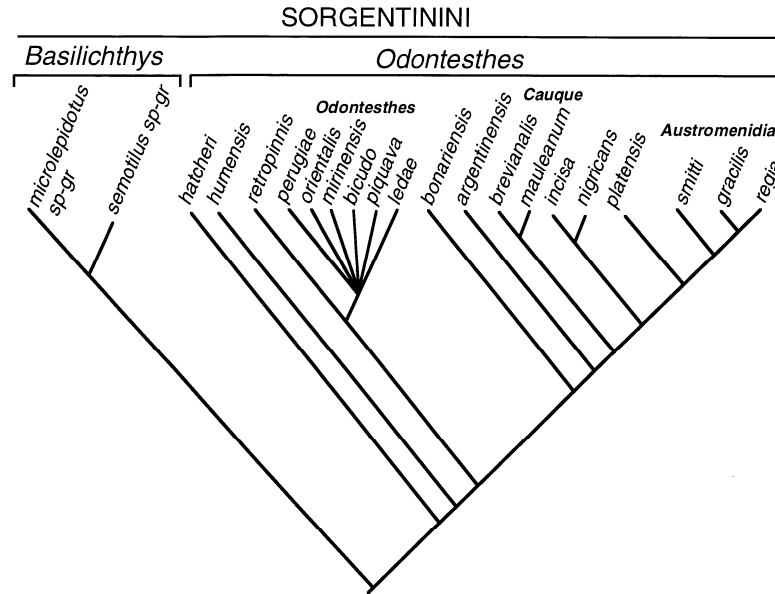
SORGENTININI

Basilichthys

Odontesthes

microlepidotus sp-gr

semotilus sp-gr

hatcheri

humensis

retropinnis

Odontesthes

perugiae

orientalis

mirinensis

bicudo

piquava

ledae

bonariensis

argentinensis

Cauque

brevianalis

mauleanum

incisa

nigricans

platensis

Austromenidia

smitti

gracilis

regia